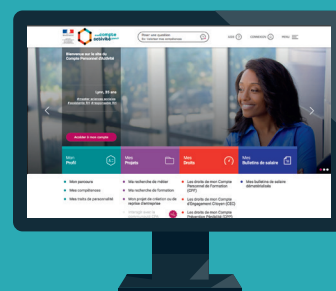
compte activité

Bienvenue sur le site du Compte Personnel d'Activité

Lynn, 24 ans

Accéder à mon compte

Mon Profil

Mes Projets

Mes Droits

Mon Bulletin de salaire

Mon parcours

Mes compétences

Mes traits de personnalité

Mes recherches de métier

Mes recherches de formation

Les droits de mon Compte Personnel de Formation (CPF)

Les droits de mon Compte d'Engagement Citoyen (CEC)

Les droits de mon Compte Prévention Pénibilité (C2P)

Mes bulletins de salaire dématérialisés

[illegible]